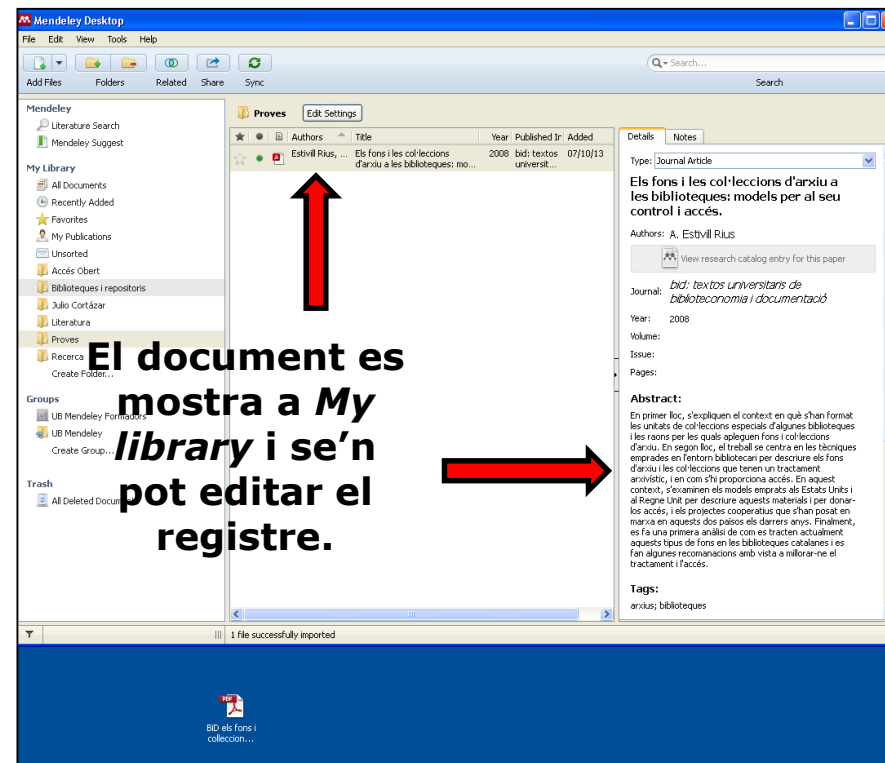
Mendeley Desktop

File Edit View Tools Help

Add Files Folders Related Share Sync

Search...

Search

Mendeley
Literature Search
Mendeley Suggest

My Library
All Documents
Recently Added
Favorites
My Publications
Unsorted
Accés Obert
Biblioteques i repositoris
Julio Cortázar
Literatura
Proves
Recerca
Create Folder...

Groups
UB Mendeley Formadors
UB Mendeley
Create Group...

Trash
All Deleted Documents

Proves Edit Settings

| | | | Authors | Title | Year | Published In | Added |
|---|---|---|---|---|---|---|---|
| ☆ | ● | | Estivill Rius, ... | Els fons i les col·leccions d'arxiu a les biblioteques: mo... | 2008 | bid: textos universit... | 07/10/13 |

Details Notes

Type: Journal Article

Els fons i les col·leccions d'arxiu a les biblioteques: models per al seu control i accés.

Authors: A. Estivill Rius

View research catalog entry for this paper

Journal: bid: textos universitaris de biblioteconomia i documentació

Year: 2008

Volume:

Issue:

Pages:

Abstract:

En primer lloc, s'expliquen el context en què s'han format les unitats de col·leccions especials d'algunes biblioteques i les raons per les quals apleguen fons i col·leccions d'arxiu. En segon lloc, el treball se centra en les tècniques emprades en l'entorn bibliotecari per descriure els fons d'arxiu i les col·leccions que tenen un tractament arxivístic, i en com s'hi proporciona accés. En aquest context, s'examinen els models emprats als Estats Units i al Regne Unit per descriure aquests materials i per donar-los accés, i els projectes cooperatius que s'han posat en marxa en aquests dos països els darrers anys. Finalment, es fa una primera anàlisi de com es tracten actualment aquests tipus de fons en les biblioteques catalanes i es fan algunes recomanacions amb vista a millorar-ne el tractament i l'accés.

Tags:

arxius; biblioteques

1 file successfully imported

El document es mostra a *My library* i se'n pot editar el registre.

BID els fons i colleccion...